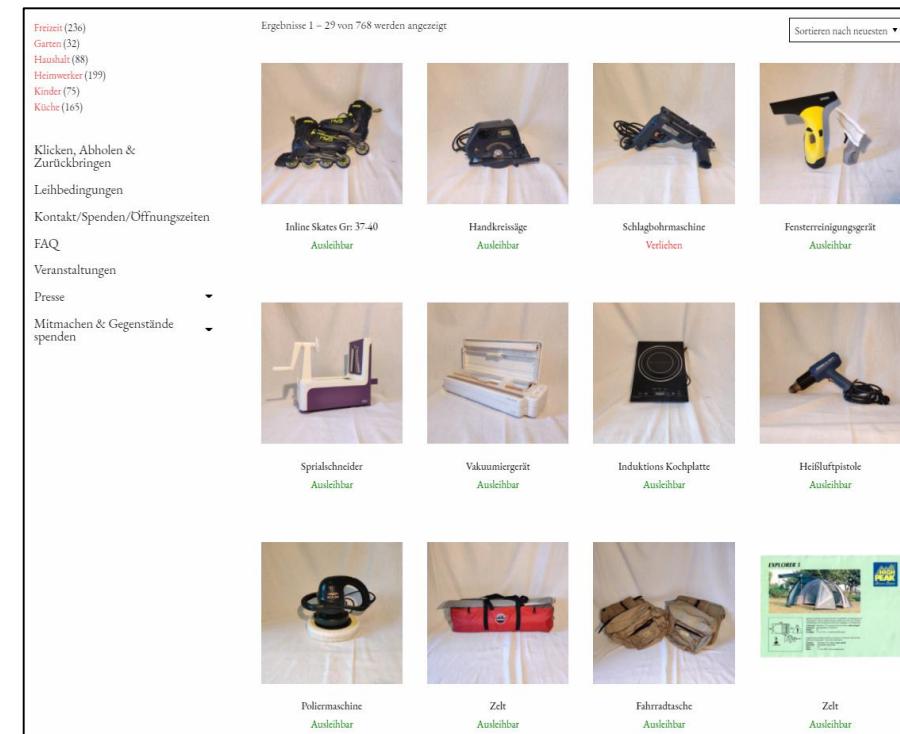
Freizeit (236)
Garten (32)
Haushalt (88)
Heimwerker (199)
Kinder (75)
Küche (165)

Klicken, Abholen & Zurückbringen
Leihbedingungen
Kontakt/Spenden/Öffnungszeiten
FAQ
Veranstaltungen
Presse
Mitmachen & Gegenstände spenden

Ergebnisse 1 – 29 von 768 werden angezeigt

Sortieren nach neuesten

Inline Skates Gr: 37-40
Ausleihbar

Handkreissäge
Ausleihbar

Schlagbohrmaschine
Verliehen

Fensterreinigungsgerät
Ausleihbar

Sprialschneider
Ausleihbar

Vakuumiergerät
Ausleihbar

Induktions Kochplatte
Ausleihbar

Heißluftpistole
Ausleihbar

Poliermaschine
Ausleihbar

Zelt
Ausleihbar

Fahrradtasche
Ausleihbar

EXPLORER 3
HIGH PEAK

Zelt
Ausleihbar